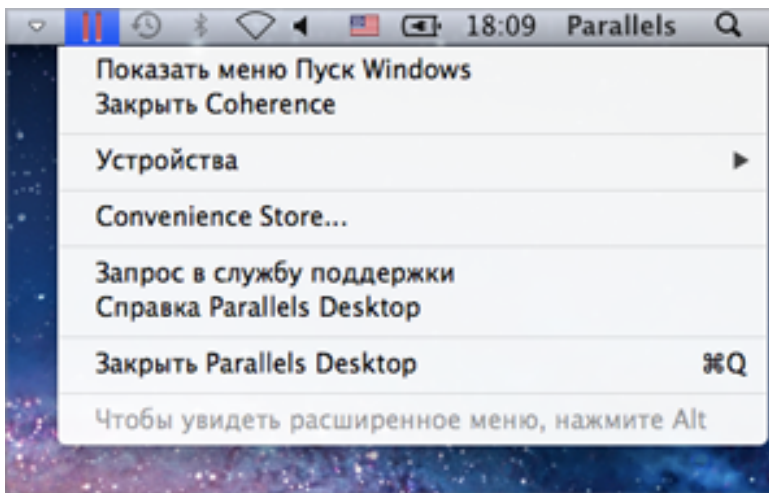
18:09 Parallels

Показать меню Пуск Windows
Закрыть Coherence

Устройства

Convenience Store...

Запрос в службу поддержки
Справка Parallels Desktop

Закрыть Parallels Desktop ⌘Q

Чтобы увидеть расширенное меню, нажмите Alt